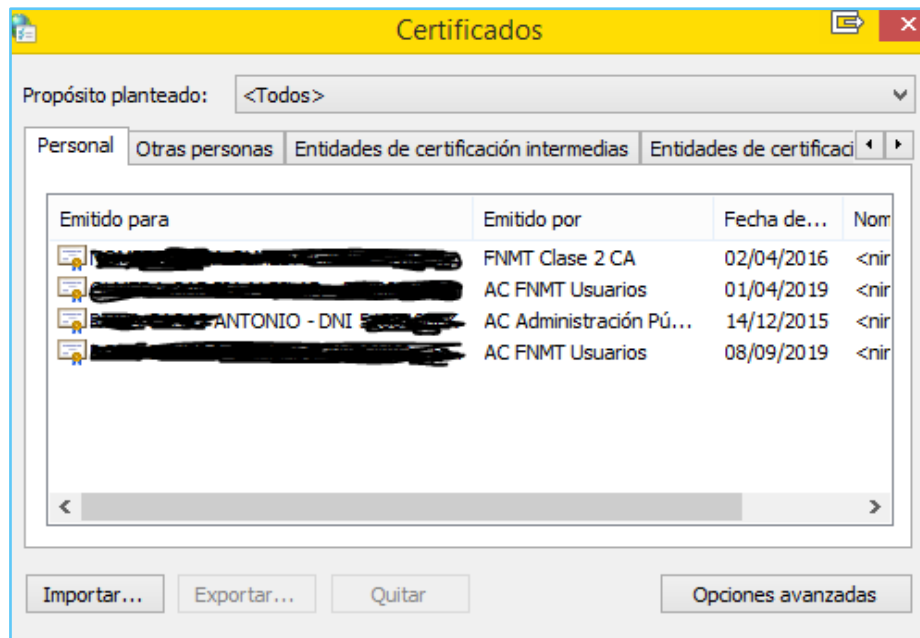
Certificados

Propósito planteado: <Todos>

Personal | Otras personas | Entidades de certificación intermedias | Entidades de certificaci

| Emitido para | Emitido por | Fecha de... | Nom |
|---|---|---|---|
| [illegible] | FNMT Clase 2 CA | 02/04/2016 | <nir |
| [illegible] | AC FNMT Usuarios | 01/04/2019 | <nir |
| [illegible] ANTONIO - DNI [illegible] | AC Administración Pú... | 14/12/2015 | <nir |
| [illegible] | AC FNMT Usuarios | 08/09/2019 | <nir |

Importar... | Exportar... | Quitar | Opciones avanzadas